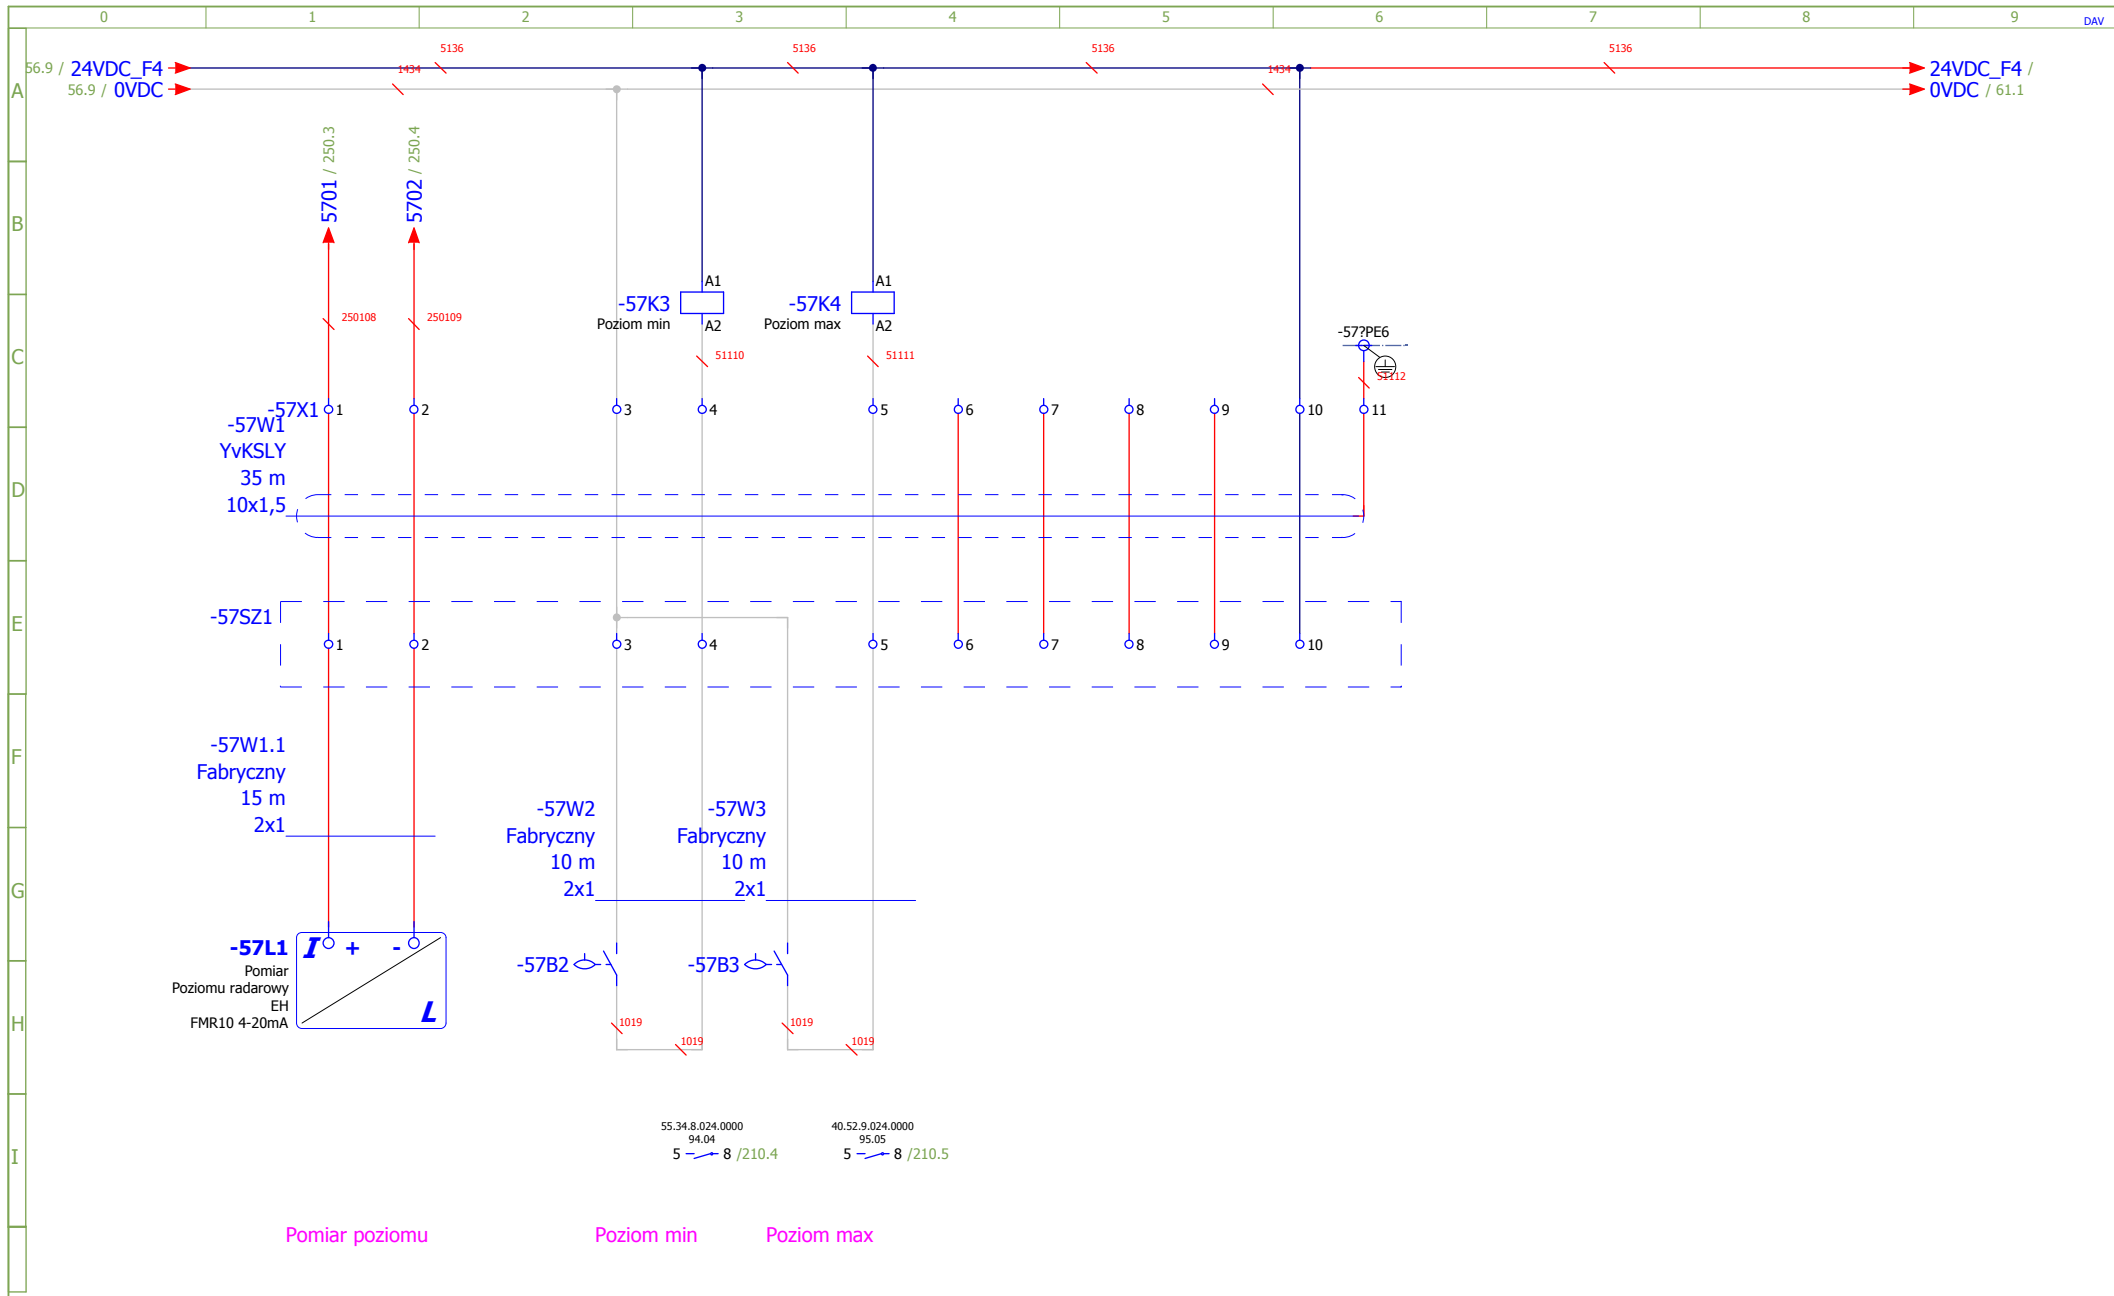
0 1 2 3 4 5 6 7 8 9 DAV

A B C D E F G H I

56.9 / 24VDC_F4
56.9 / 0VDC
5136 1434 5136 5136 1434 5136
24VDC_F4 /
0VDC / 61.1

5701 / 250.3
5702 / 250.4

250108 250109

A1
-57K3
Poziom min
A2
51110

A1
-57K4
Poziom max
A2
51111

-57?PE6
51112

-57X1 1 2 3 4 5 6 7 8 9 10 11

-57W1
YvKSLY
35 m
10x1,5

-57SZ1 1 2 3 4 5 6 7 8 9 10

-57W1.1
Fabryczny
15 m
2x1

-57W2
Fabryczny
10 m
2x1

-57W3
Fabryczny
10 m
2x1

-57L1
Pomiar
Poziomu radarowy
EH
FMR10 4-20mA
I + - L

-57B2
-57B3
1019 1019 1019 1019

55.34.8.024.0000
94.04
5 8 /210.4

40.52.9.024.0000
95.05
5 8 /210.5

Pomiar poziomu
Poziom min
Poziom max